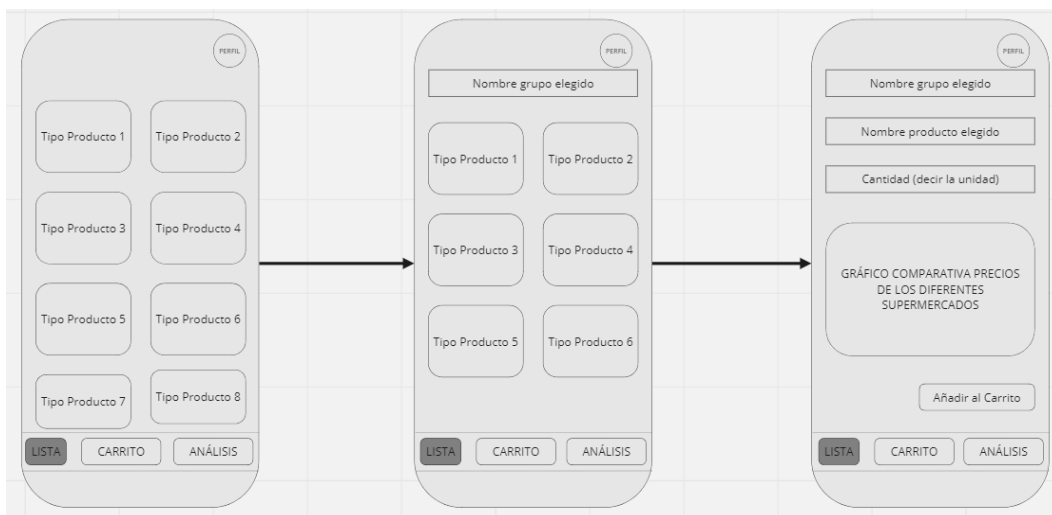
PERFIL

Tipo Producto 1
Tipo Producto 2
Tipo Producto 3
Tipo Producto 4
Tipo Producto 5
Tipo Producto 6
Tipo Producto 7
Tipo Producto 8

LISTA
CARRITO
ANÁLISIS

PERFIL

Nombre grupo elegido

Tipo Producto 1
Tipo Producto 2
Tipo Producto 3
Tipo Producto 4
Tipo Producto 5
Tipo Producto 6

LISTA
CARRITO
ANÁLISIS

PERFIL

Nombre grupo elegido

Nombre producto elegido

Cantidad (decir la unidad)

GRÁFICO COMPARATIVA PRECIOS DE LOS DIFERENTES SUPERMERCADOS

Añadir al Carrito

LISTA
CARRITO
ANÁLISIS